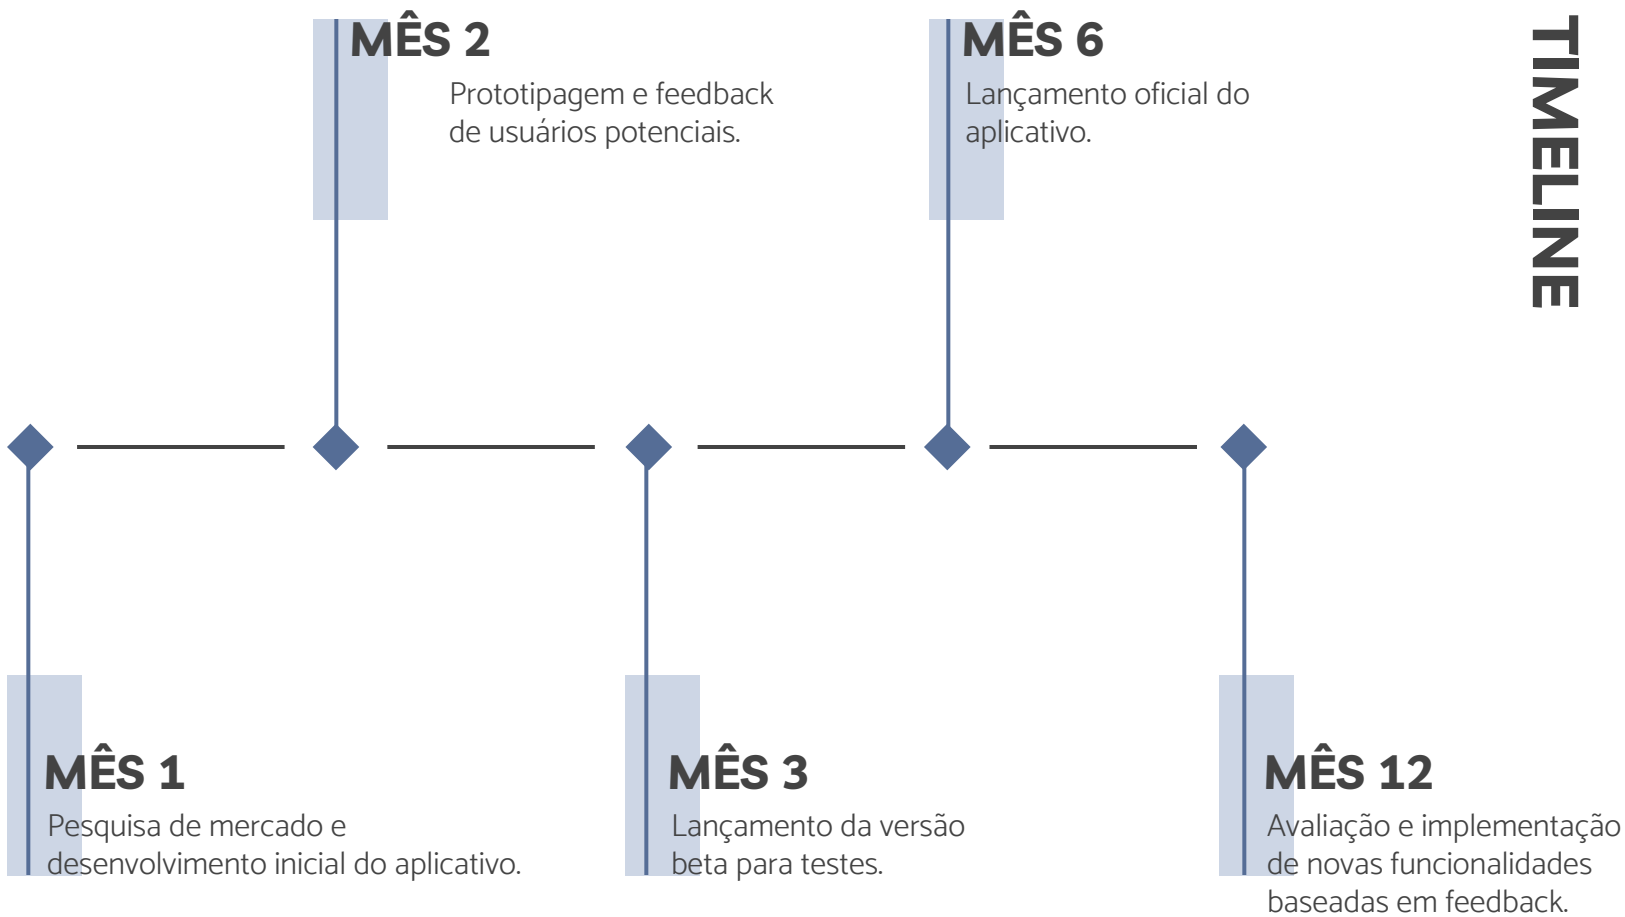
MÊS 2

Prototipagem e feedback de usuários potenciais.

MÊS 6

Lançamento oficial do aplicativo.

TIMELINE

MÊS 1

Pesquisa de mercado e desenvolvimento inicial do aplicativo.

MÊS 3

Lançamento da versão beta para testes.

MÊS 12

Avaliação e implementação de novas funcionalidades baseadas em feedback.